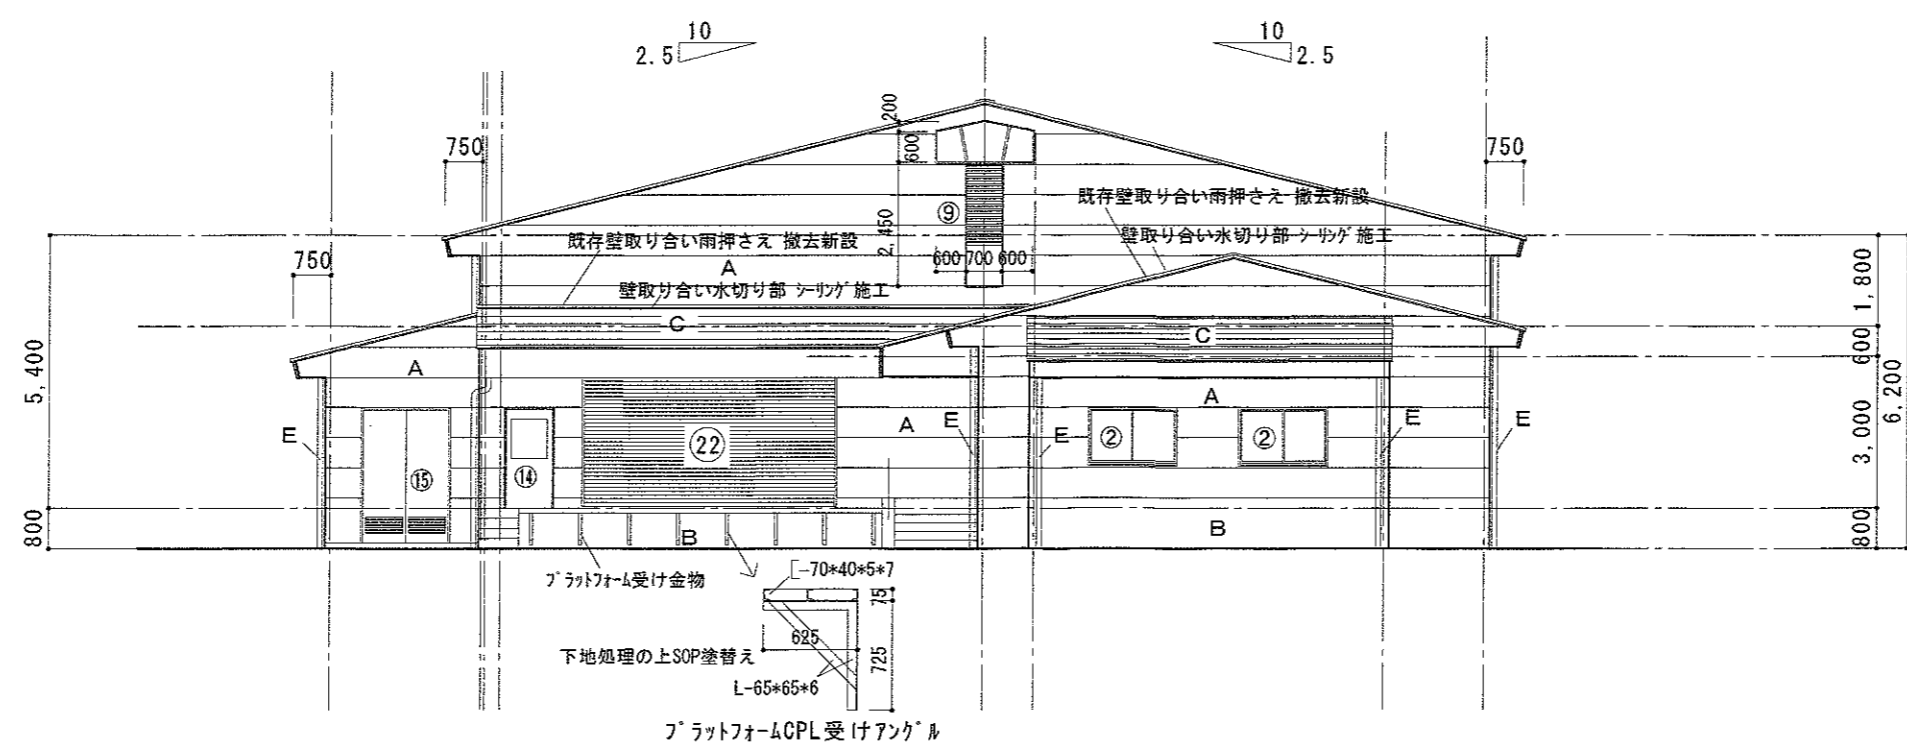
10
2.5

10
2.5

200
600
2,450
⑨
600 700 600

750

750

750

既存壁取り合い雨押さえ 撤去新設
壁取り合い水切り部 シーリング 施工

既存壁取り合い雨押さえ 撤去新設
壁取り合い水切り部 シーリング 施工

A
C
C
A
A
A

5,400

E
⑮
⑭
㉒
E
E
②
②
E
E

B
B

800

1,800
600
3,000
6,200
800

プラットフォーム受け金物
[-70*40*5*7
75
625
下地処理の上SOP塗替え
725
L-65*65*6
プラットフォームCPL受けアングル